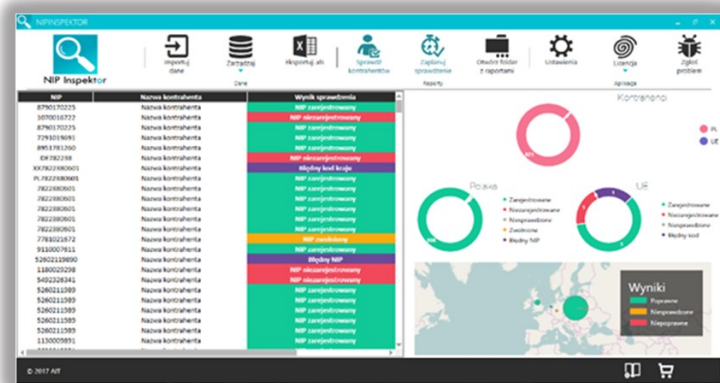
NIPINSPEKTOR

NIP Inspektor

Importuj dane
Zarządzaj
Eksportuj xls
Dane
Sprawdź kontrahentów
Zaplanuj sprawdzenie
Otwórz folder z raportami
Raporty
Ustawienia
Licencja
Aplikacja
Zgłoś problem

| NIP | Nazwa kontrahenta | Wynik sprawdzenia |
|---|---|---|
| 8790170225 | Nazwa kontrahenta | NIP zarejestrowany |
| 1070016722 | Nazwa kontrahenta | NIP niezarejestrowany |
| 8790170225 | Nazwa kontrahenta | NIP zarejestrowany |
| 7291019091 | Nazwa kontrahenta | NIP zarejestrowany |
| 8951781260 | Nazwa kontrahenta | NIP zarejestrowany |
| EK782298 | Nazwa kontrahenta | NIP niezarejestrowany |
| XX7822800601 | Nazwa kontrahenta | Błędny kod kraju |
| PL7822800601 | Nazwa kontrahenta | NIP zarejestrowany |
| 7822800601 | Nazwa kontrahenta | NIP zarejestrowany |
| 7822800601 | Nazwa kontrahenta | NIP zarejestrowany |
| 7822800601 | Nazwa kontrahenta | NIP zarejestrowany |
| 7822800601 | Nazwa kontrahenta | NIP zarejestrowany |
| 7822800601 | Nazwa kontrahenta | NIP zarejestrowany |
| 7781021672 | Nazwa kontrahenta | NIP zwolniony |
| 9131007611 | Nazwa kontrahenta | NIP zarejestrowany |
| 5260211890 | Nazwa kontrahenta | Błędny NIP |
| 1180029298 | Nazwa kontrahenta | NIP niezarejestrowany |
| 5492328341 | Nazwa kontrahenta | NIP niezarejestrowany |
| 5260211589 | Nazwa kontrahenta | NIP zarejestrowany |
| 5260211589 | Nazwa kontrahenta | NIP zarejestrowany |
| 5260211589 | Nazwa kontrahenta | NIP zarejestrowany |
| 5260211589 | Nazwa kontrahenta | NIP zarejestrowany |
| 5260211589 | Nazwa kontrahenta | NIP zarejestrowany |
| 5260211589 | Nazwa kontrahenta | NIP zarejestrowany |
| 1130005891 | Nazwa kontrahenta | NIP zarejestrowany |

Kontrahenci
PL
UE

Polska
Zarejestrowane
Niezarejestrowane
Nieprawidłowe
Zwolnione
Błędny NIP

UE
Zarejestrowane
Niezarejestrowane
Nieprawidłowe
Błędny kod

Wyniki
Poprawne
Nieprawidłowe
Niepoprawne

© 2017 AIT